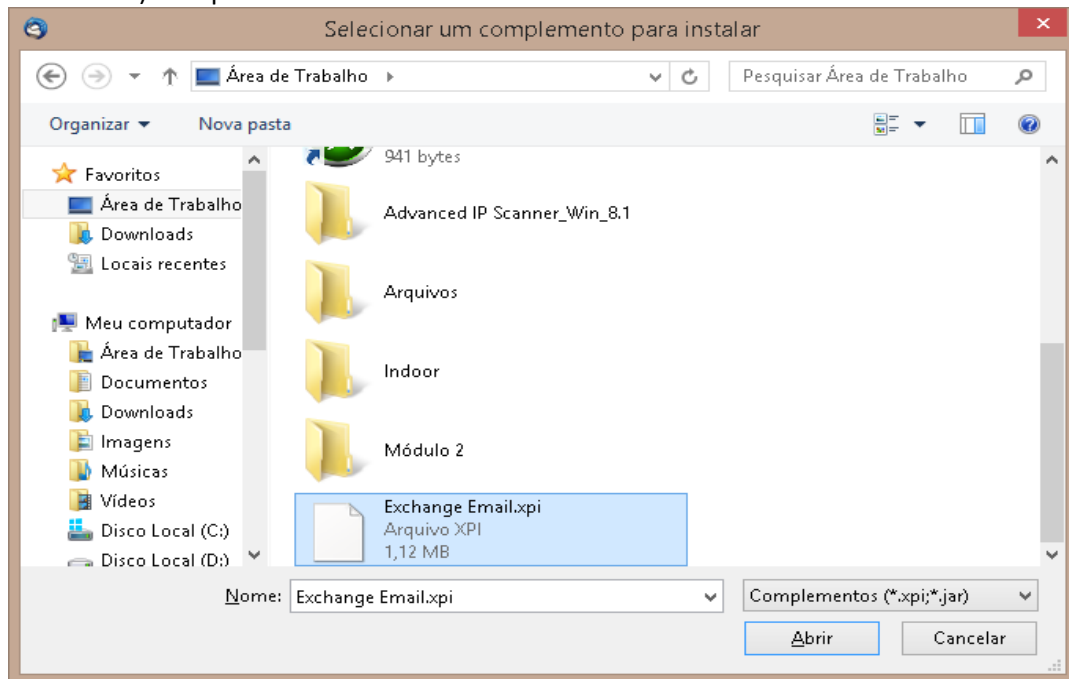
Selecionar um complemento para instalar

Área de Trabalho

Pesquisar Área de Trabalho

Organizar ▾ Nova pasta

Favoritos
Área de Trabalho
Downloads
Locais recentes

Meu computador
Área de Trabalho
Documentos
Downloads
Imagens
Músicas
Vídeos
Disco Local (C:)
Disco Local (D:)

941 bytes

Advanced IP Scanner_Win_8.1

Arquivos

Indoor

Módulo 2

Exchange Email.xpi
Arquivo XPI
1,12 MB

Nome: Exchange Email.xpi

Complementos (*.xpi;*.jar)

Abrir

Cancelar